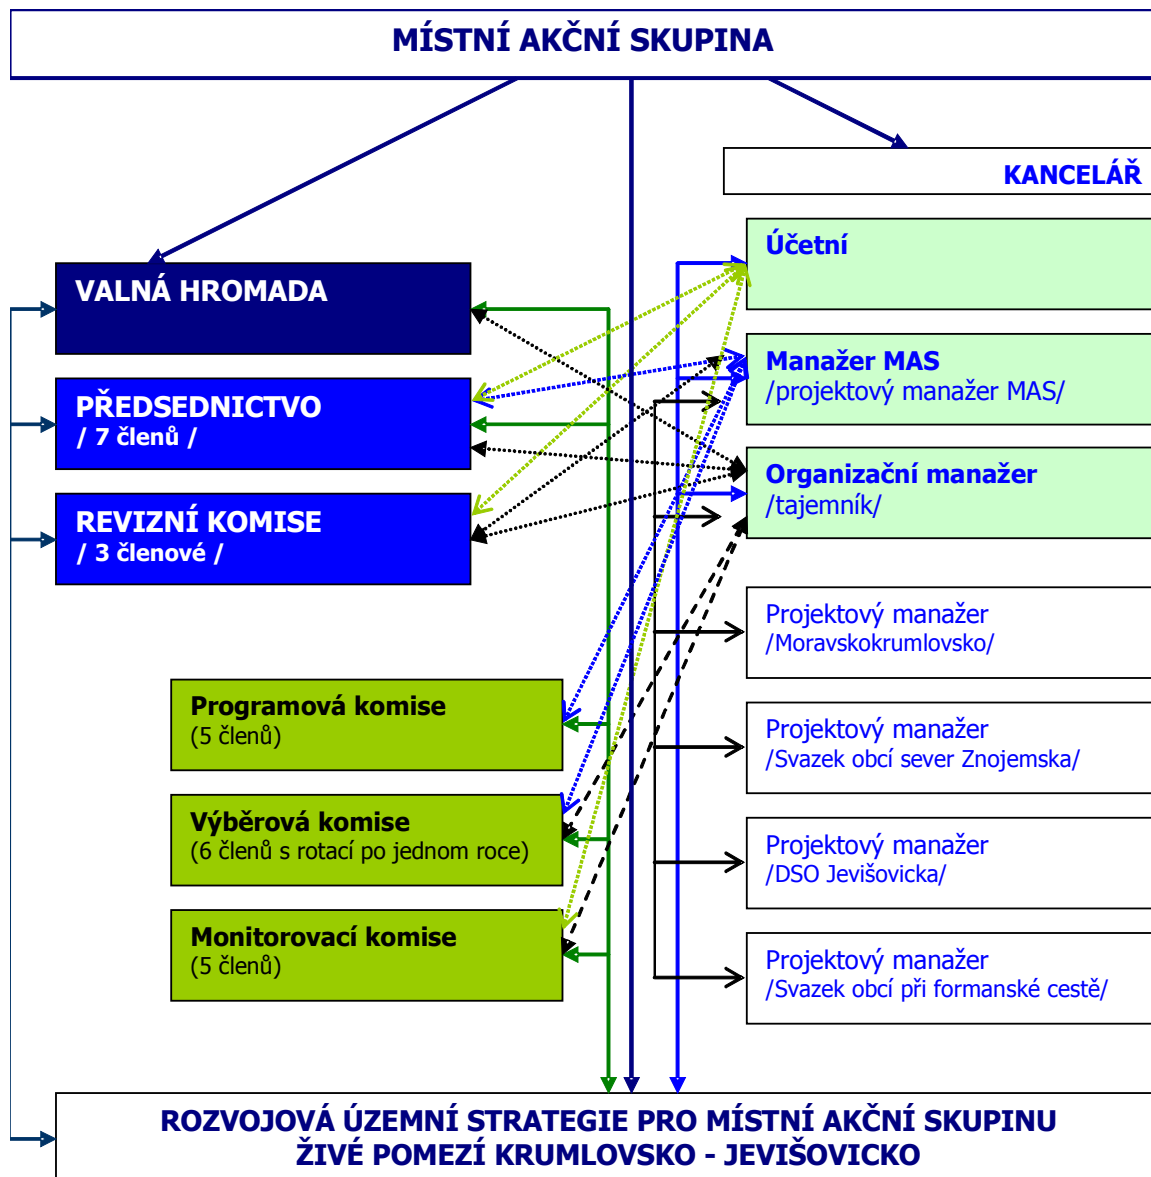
MÍSTNÍ AKČNÍ SKUPINA

KANCELÁŘ

VALNÁ HROMADA

PŘEDSEDNICTVO
/ 7 členů /

REVIZNÍ KOMISE
/ 3 členové /

Účetní

Manažer MAS
/projektový manažer MAS/

Organizační manažer
/tajemník/

Projektový manažer
/Moravskokrumlovsko/

Projektový manažer
/Svazek obcí sever Znojemska/

Projektový manažer
/DSO Jevišovicka/

Projektový manažer
/Svazek obcí při formanské cestě/

Programová komise
(5 členů)

Výběrová komise
(6 členů s rotací po jednom roce)

Monitorovací komise
(5 členů)

ROZVOJOVÁ ÚZEMNÍ STRATEGIE PRO MÍSTNÍ AKČNÍ SKUPINU
ŽIVÉ POMEZÍ KRUMLOVSKO - JEVIŠOVICKO